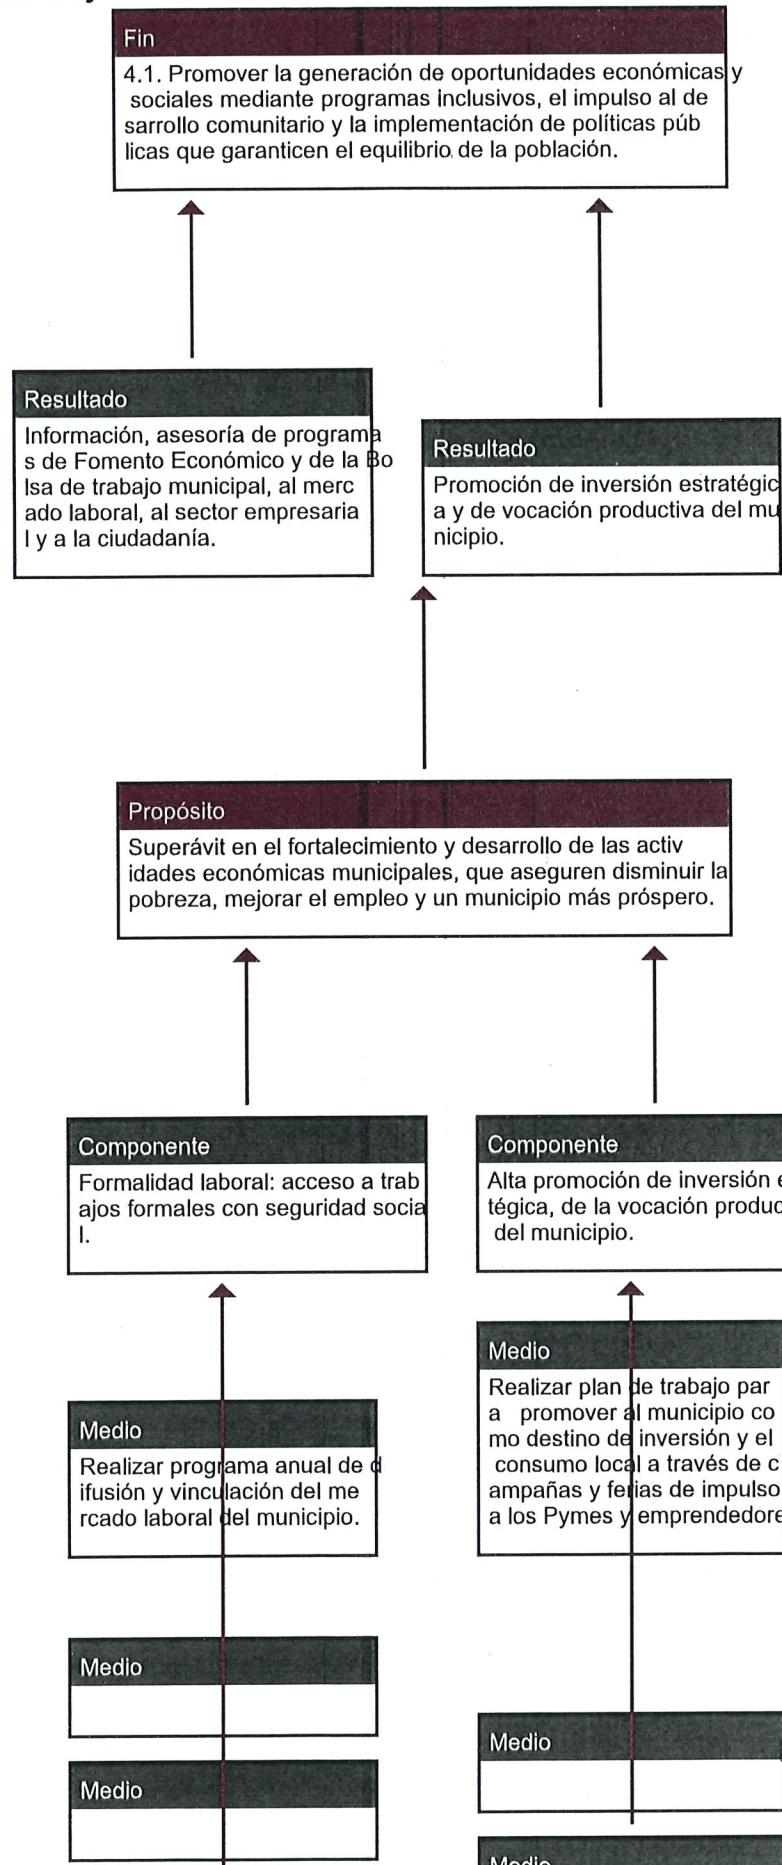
Fin
4.1. Promover la generación de oportunidades económicas y sociales mediante programas inclusivos, el impulso al desarrollo comunitario y la implementación de políticas públicas que garanticen el equilibrio de la población.

Resultado
Información, asesoría de programas de Fomento Económico y de la Bolsa de trabajo municipal, al mercado laboral, al sector empresarial y a la ciudadanía.

Resultado
Promoción de inversión estratégica y de vocación productiva del municipio.

Propósito
Superávit en el fortalecimiento y desarrollo de las actividades económicas municipales, que aseguren disminuir la pobreza, mejorar el empleo y un municipio más próspero.

Componente
Formalidad laboral: acceso a trabajos formales con seguridad social.

Componente
Alta promoción de inversión e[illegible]tégica, de la vocación produc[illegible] del municipio.

Medio
Realizar programa anual de difusión y vinculación del mercado laboral del municipio.

Medio
Realizar plan de trabajo para promover al municipio como destino de inversión y el consumo local a través de campañas y ferias de impulso a los Pymes y emprendedore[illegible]

Medio

Medio

Medio

Medio